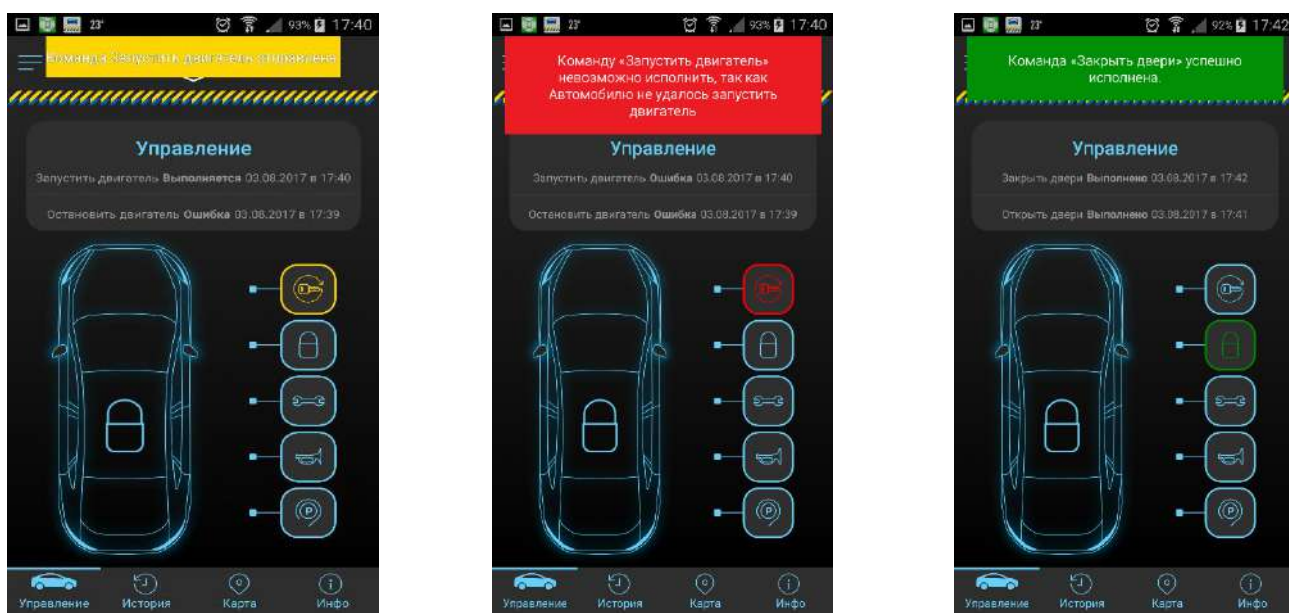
23° 93% 17:40

Команда Запустить двигатель отправлена

Управление

Запустить двигатель **Выполняется** 03.08.2017 в 17:40

Остановить двигатель **Ошибка** 03.08.2017 в 17:39

Управление История Карта Инфо

23° 93% 17:40

Команду «Запустить двигатель» невозможно исполнить, так как Автомобилю не удалось запустить двигатель

Управление

Запустить двигатель **Ошибка** 03.08.2017 в 17:40

Остановить двигатель **Ошибка** 03.08.2017 в 17:39

Управление История Карта Инфо

23° 92% 17:42

Команда «Закрыть двери» успешно исполнена.

Управление

Закрыть двери **Выполнено** 03.08.2017 в 17:42

Открыть двери **Выполнено** 03.08.2017 в 17:41

Управление История Карта Инфо